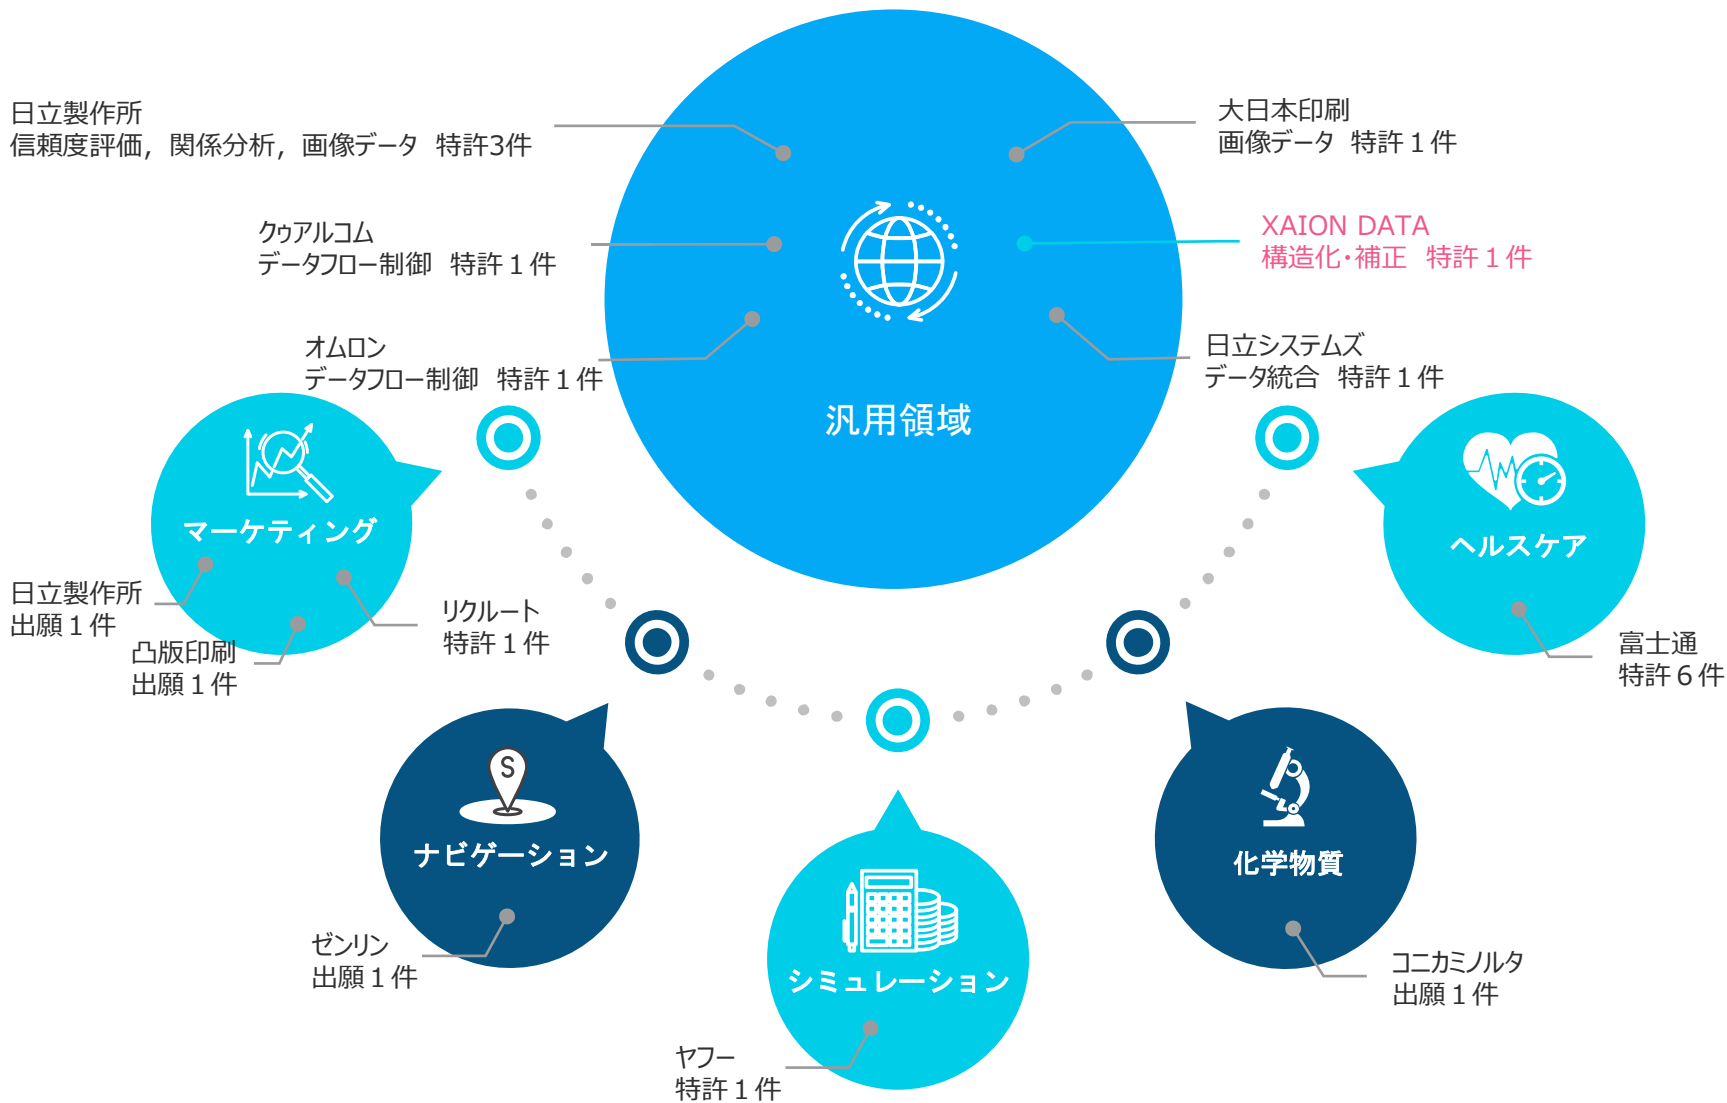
日立製作所
信頼度評価，関係分析，画像データ　特許3件

大日本印刷
画像データ　特許１件

クウアルコム
データフロー制御　特許１件

XAION DATA
構造化・補正　特許１件

オムロン
データフロー制御　特許１件

日立システムズ
データ統合　特許１件

汎用領域

マーケティング

ヘルスケア

日立製作所
出願１件

リクルート
特許１件

凸版印刷
出願１件

富士通
特許６件

ナビゲーション

化学物質

シミュレーション

ゼンリン
出願１件

コニカミノルタ
出願１件

ヤフー
特許１件